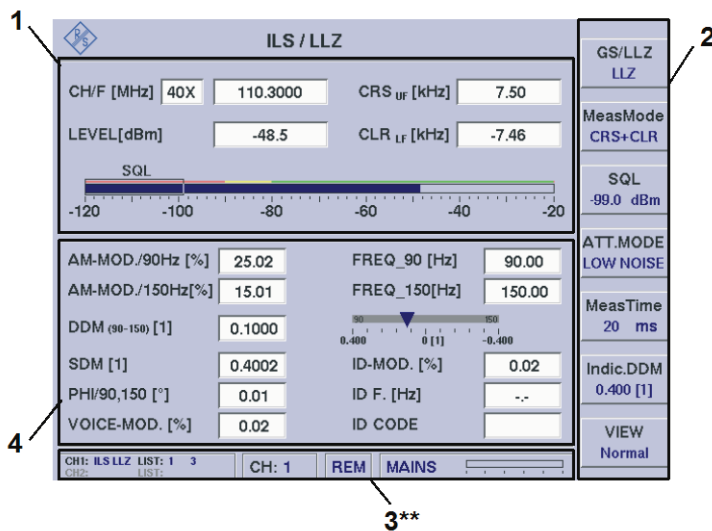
1

2

ILS / LLZ

CH/F [MHz] 40X 110.3000

CRS $_{UF}$ [kHz] 7.50

LEVEL[dBm] -48.5

CLR $_{LF}$ [kHz] -7.46

SQL

-120 -100 -80 -60 -40 -20

AM-MOD./90Hz [%] 25.02

FREQ_90 [Hz] 90.00

AM-MOD./150Hz[%] 15.01

FREQ_150[Hz] 150.00

DDM (90-150) [1] 0.1000

90 150
0.400 0 [1] -0.400

SDM [1] 0.4002

ID-MOD. [%] 0.02

PHI/90,150 [°] 0.01

ID F. [Hz] -.-

VOICE-MOD. [%] 0.02

ID CODE

4

CH1: ILS LLZ LIST: 1 3
CH2: LIST:

CH: 1

REM

MAINS

3**

GS/LLZ
LLZ

MeasMode
CRS+CLR

SQL
-99.0 dBm

ATT.MODE
LOW NOISE

MeasTime
20 ms

Indic.DDM
0.400 [1]

VIEW
Normal